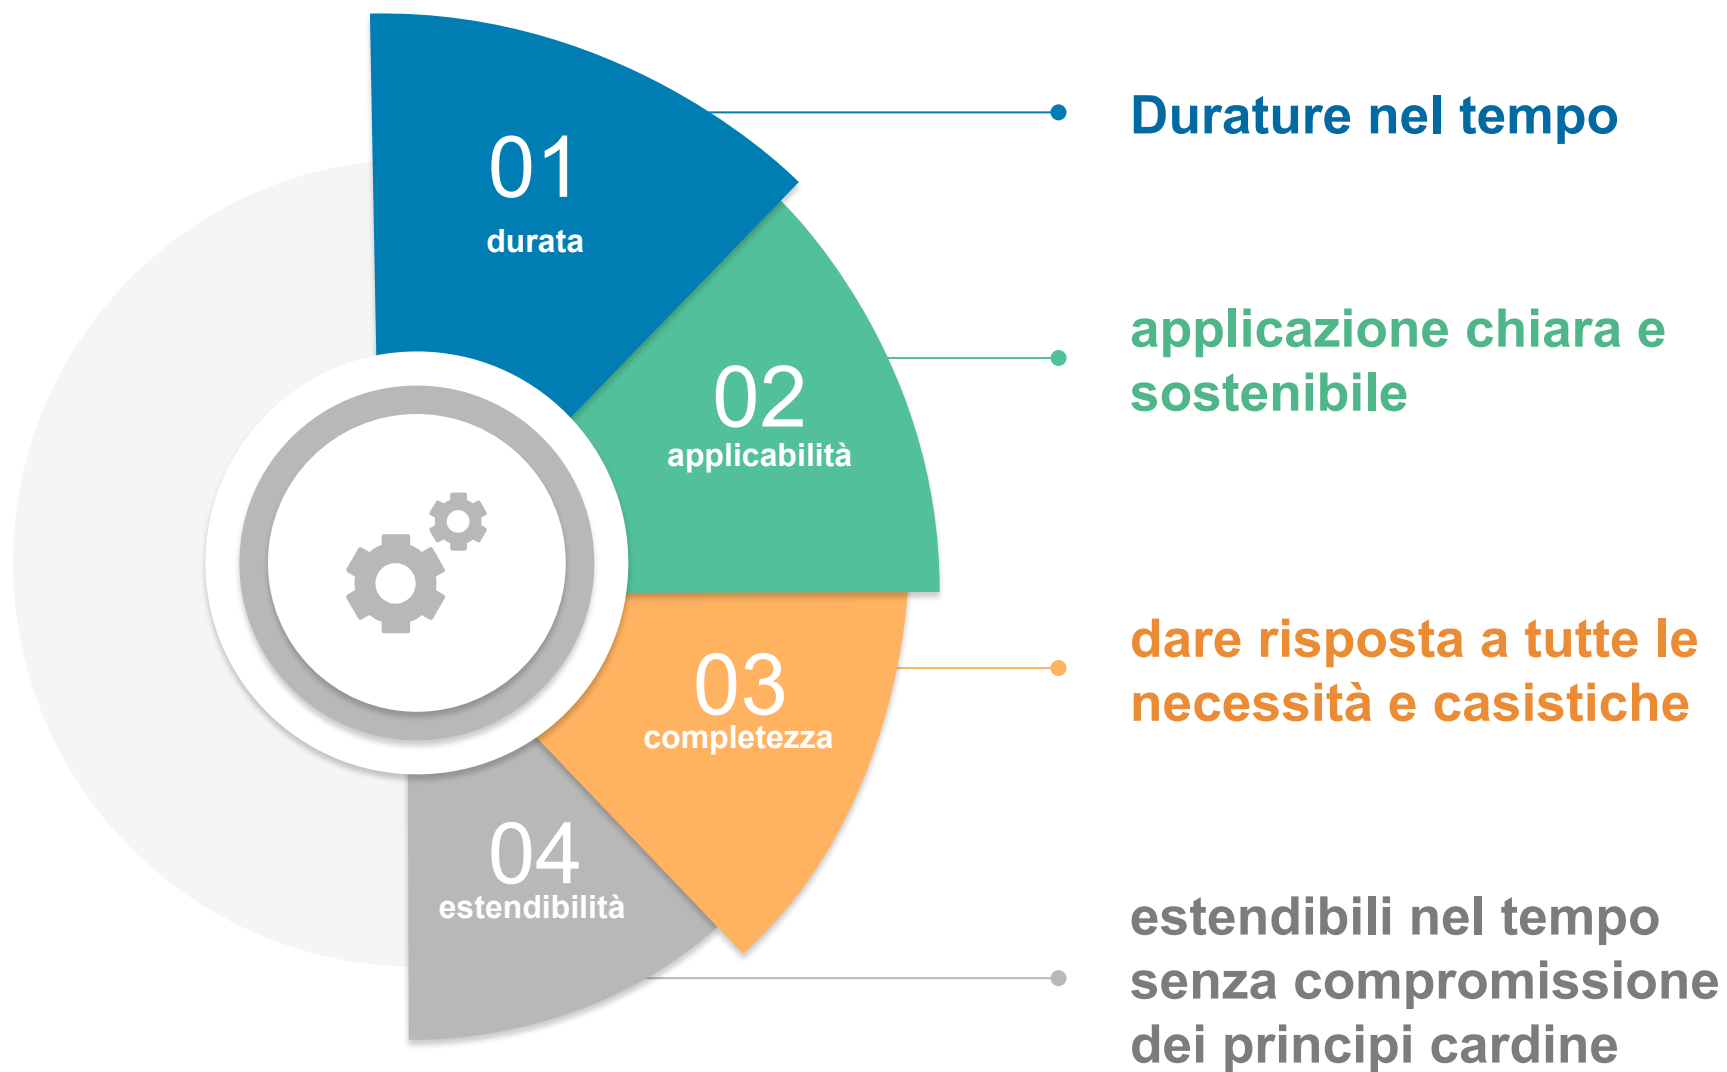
01
durata

02
applicabilità

03
completezza

04
estendibilità

Durature nel tempo

applicazione chiara e sostenibile

dare risposta a tutte le necessità e casistiche

estendibili nel tempo senza compromissione dei principi cardine